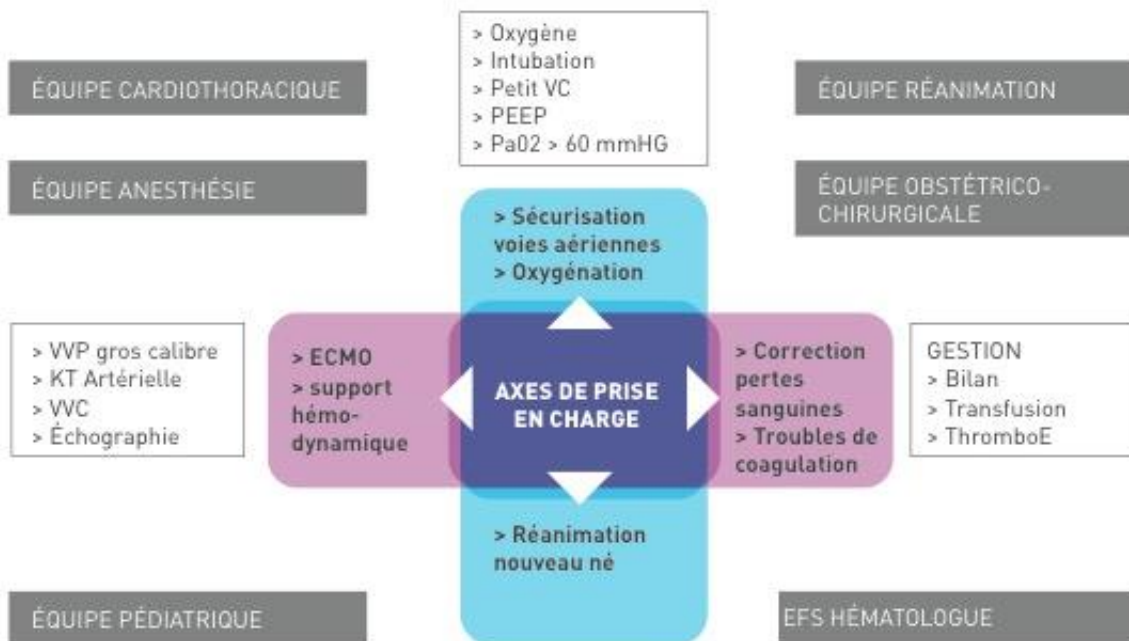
ÉQUIPE CARDIOTHORACIQUE

> Oxygène
> Intubation
> Petit VC
> PEEP
> Pa02 > 60 mmHG

ÉQUIPE RÉANIMATION

ÉQUIPE ANESTHÉSIE

ÉQUIPE OBSTÉTRICO-CHIRURGICALE

> Sécurisation voies aériennes
> Oxygénation

> VVP gros calibre
> KT Artérielle
> VVC
> Échographie

> ECMO
> support hémodynamique

AXES DE PRISE EN CHARGE

> Correction pertes sanguines
> Troubles de coagulation

GESTION
> Bilan
> Transfusion
> ThromboE

> Réanimation nouveau né

ÉQUIPE PÉDIATRIQUE

EFS HÉMATOLOGUE